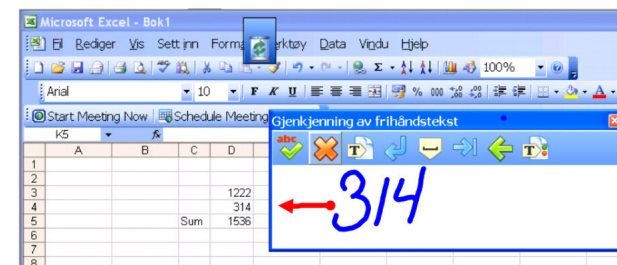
Microsoft Excel - Bok1

Fil Rediger Vis Sett inn Forma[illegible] erktøy Data Vindu Hjelp

100%

Arial 10 F K U

Start Meeting Now Schedule Meeting

K5 fx

Gjenkjenning av frihåndstekst

abc

| | A | B | C | D |
|---|---|---|---|---|
| 1 | | | | |
| 2 | | | | |
| 3 | | | | 1222 |
| 4 | | | | 314 |
| 5 | | | Sum | 1536 |
| 6 | | | | |
| 7 | | | | |
| 8 | | | | |

314